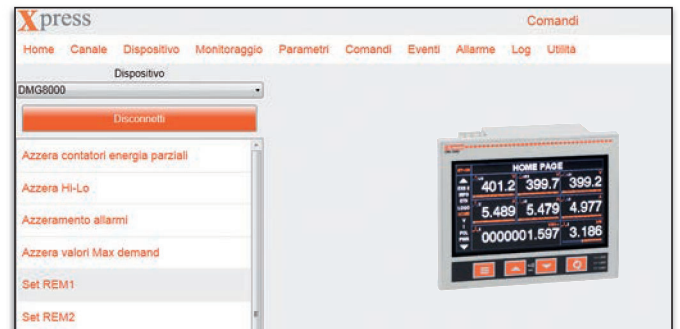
Xpress

Comandi

Home Canale Dispositivo Monitoraggio Parametri Comandi Eventi Allarme Log Utilità

Dispositivo

DMG8000

Disconnetti

Azzera contatori energia parziali

Azzera Hi-Lo

Azzeramento allarmi

Azzera valori Max demand

Set REM1

Set REM2

HOME PAGE

401.2 399.7 399.2

5.489 5.479 4.977

0000001.597 3.186